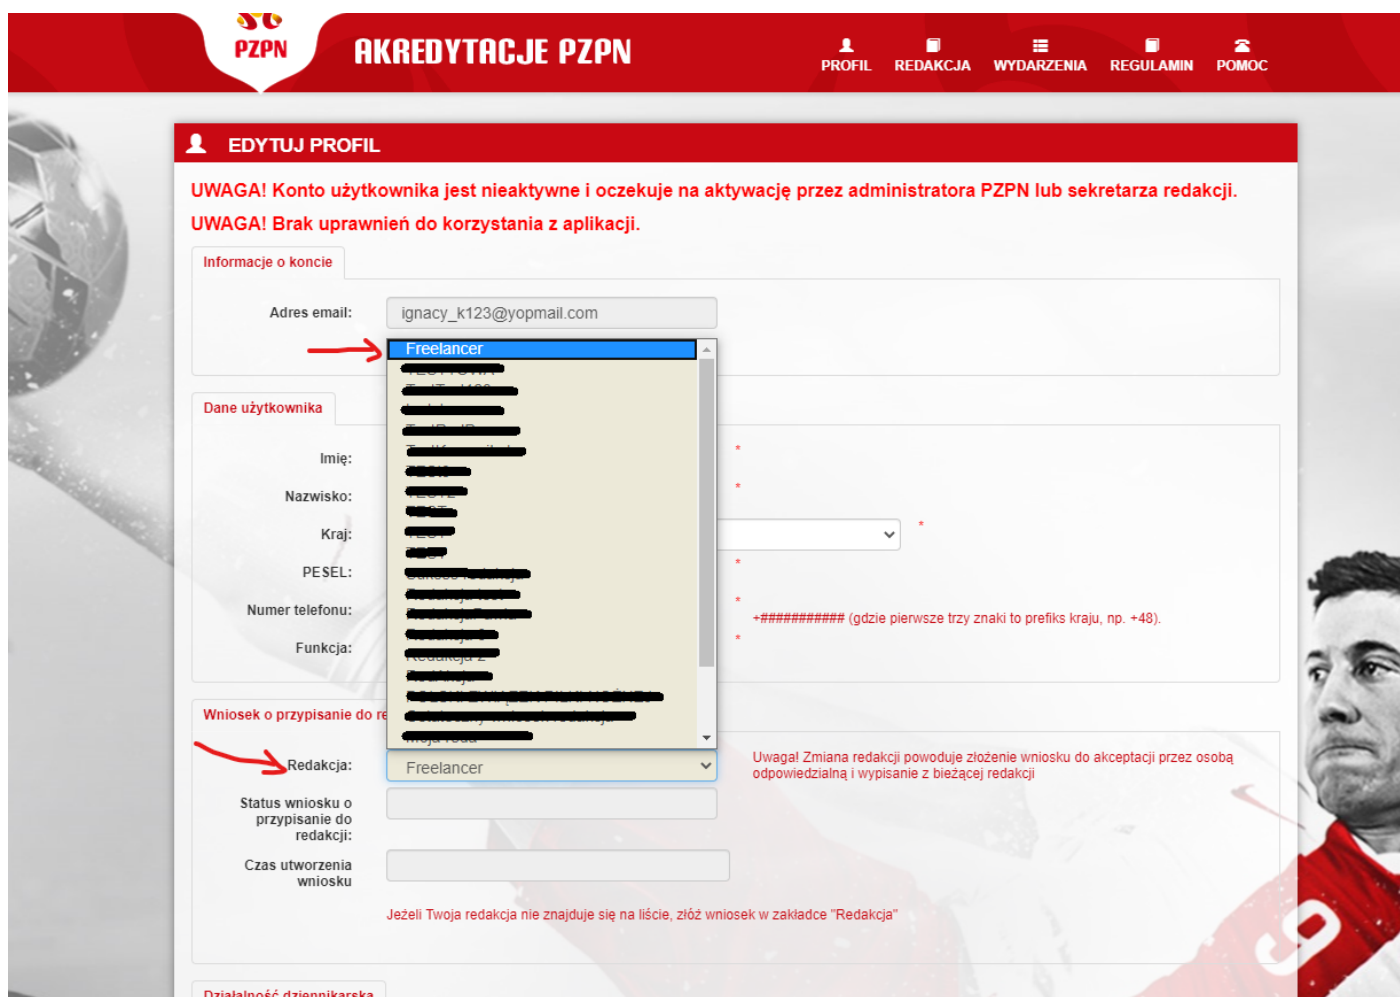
PZPN AKREDYTACJE PZPN

PROFIL REDAKCJA WYDARZENIA REGULAMIN POMOC

EDYTUJ PROFIL

UWAGA! Konto użytkownika jest nieaktywne i oczekuje na aktywację przez administratora PZPN lub sekretarza redakcji.

UWAGA! Brak uprawnień do korzystania z aplikacji.

Informacje o koncie

Adres email: ignacy_k123@yopmail.com

Freelancer

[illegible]

Dane użytkownika

Imię: *

Nazwisko: *

Kraj: *

PESEL: *

Numer telefonu: * +########### (gdzie pierwsze trzy znaki to prefiks kraju, np. +48).

Funkcja: *

Wniosek o przypisanie do re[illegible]

Redakcja: Freelancer

Uwaga! Zmiana redakcji powoduje złożenie wniosku do akceptacji przez osobą odpowiedzialną i wypisanie z bieżącej redakcji

Status wniosku o przypisanie do redakcji:

Czas utworzenia wniosku

Jeżeli Twoja redakcja nie znajduje się na liście, złóż wniosek w zakładce "Redakcja"

Działalność dziennikarska